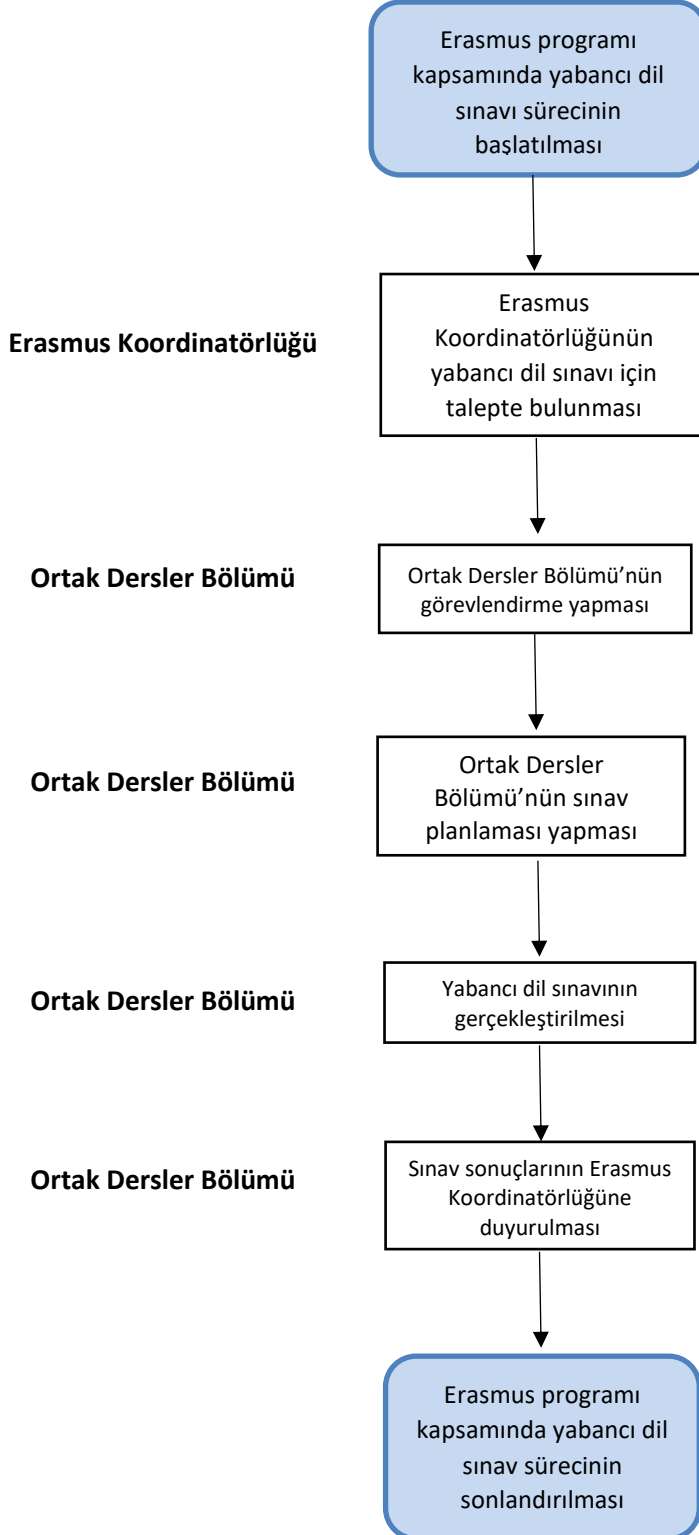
Erasmus programı kapsamında yabancı dil sınavı sürecinin başlatılması

Erasmus Koordinatörlüğü

Erasmus Koordinatörlüğünün yabancı dil sınavı için talepte bulunması

Ortak Dersler Bölümü

Ortak Dersler Bölümü'nün görevlendirme yapması

Ortak Dersler Bölümü

Ortak Dersler Bölümü'nün sınav planlaması yapması

Ortak Dersler Bölümü

Yabancı dil sınavının gerçekleştirilmesi

Ortak Dersler Bölümü

Sınav sonuçlarının Erasmus Koordinatörlüğüne duyurulması

Erasmus programı kapsamında yabancı dil sınav sürecinin sonlandırılması